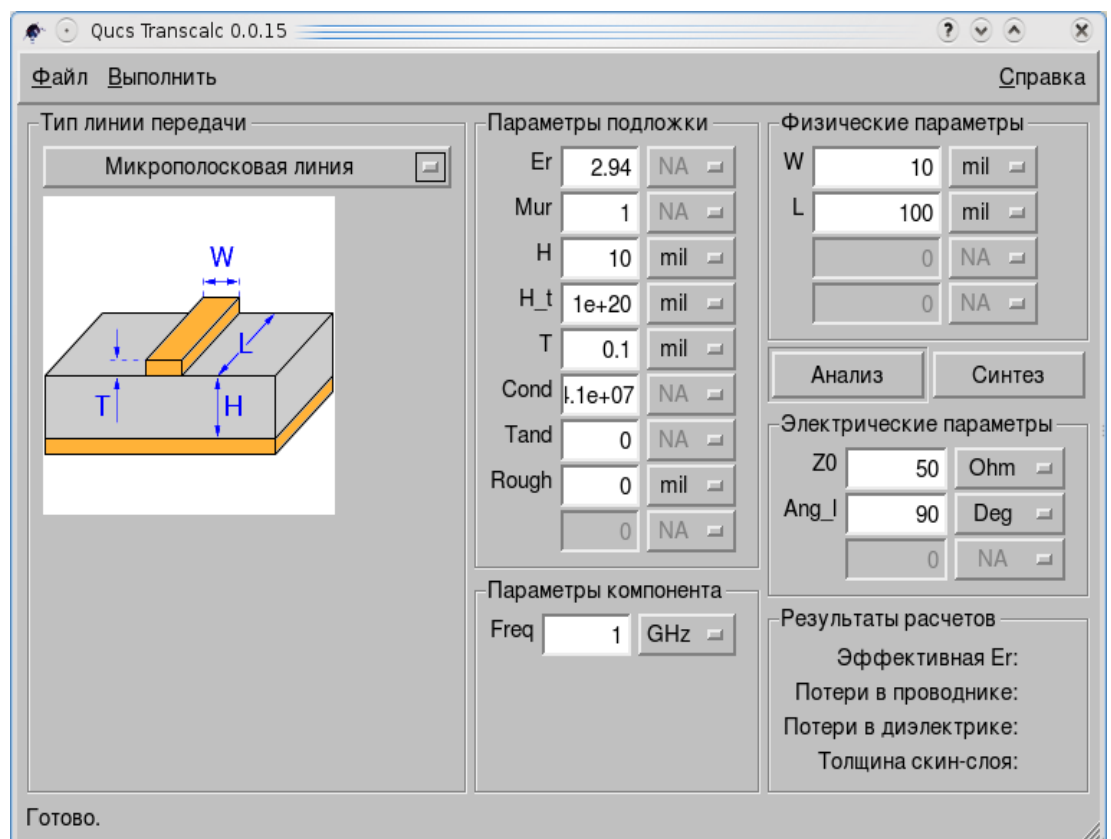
Qucs Transcalc 0.0.15

Файл Выполнить Справка

Тип линии передачи
Микрополосковая линия

W
L
T
H

Параметры подложки
| | | |
|---|---|---|
| Er | 2.94 | NA |
| Mur | 1 | NA |
| H | 10 | mil |
| H_t | 1e+20 | mil |
| T | 0.1 | mil |
| Cond | 4.1e+07 | NA |
| Tand | 0 | NA |
| Rough | 0 | mil |
| | 0 | NA |

Физические параметры
| | | |
|---|---|---|
| W | 10 | mil |
| L | 100 | mil |
| | 0 | NA |
| | 0 | NA |

Анализ Синтез

Электрические параметры
| | | |
|---|---|---|
| Z0 | 50 | Ohm |
| Ang_l | 90 | Deg |
| | 0 | NA |

Параметры компонента
Freq 1 GHz

Результаты расчетов
Эффективная Er:
Потери в проводнике:
Потери в диэлектрике:
Толщина скин-слоя:

Готово.